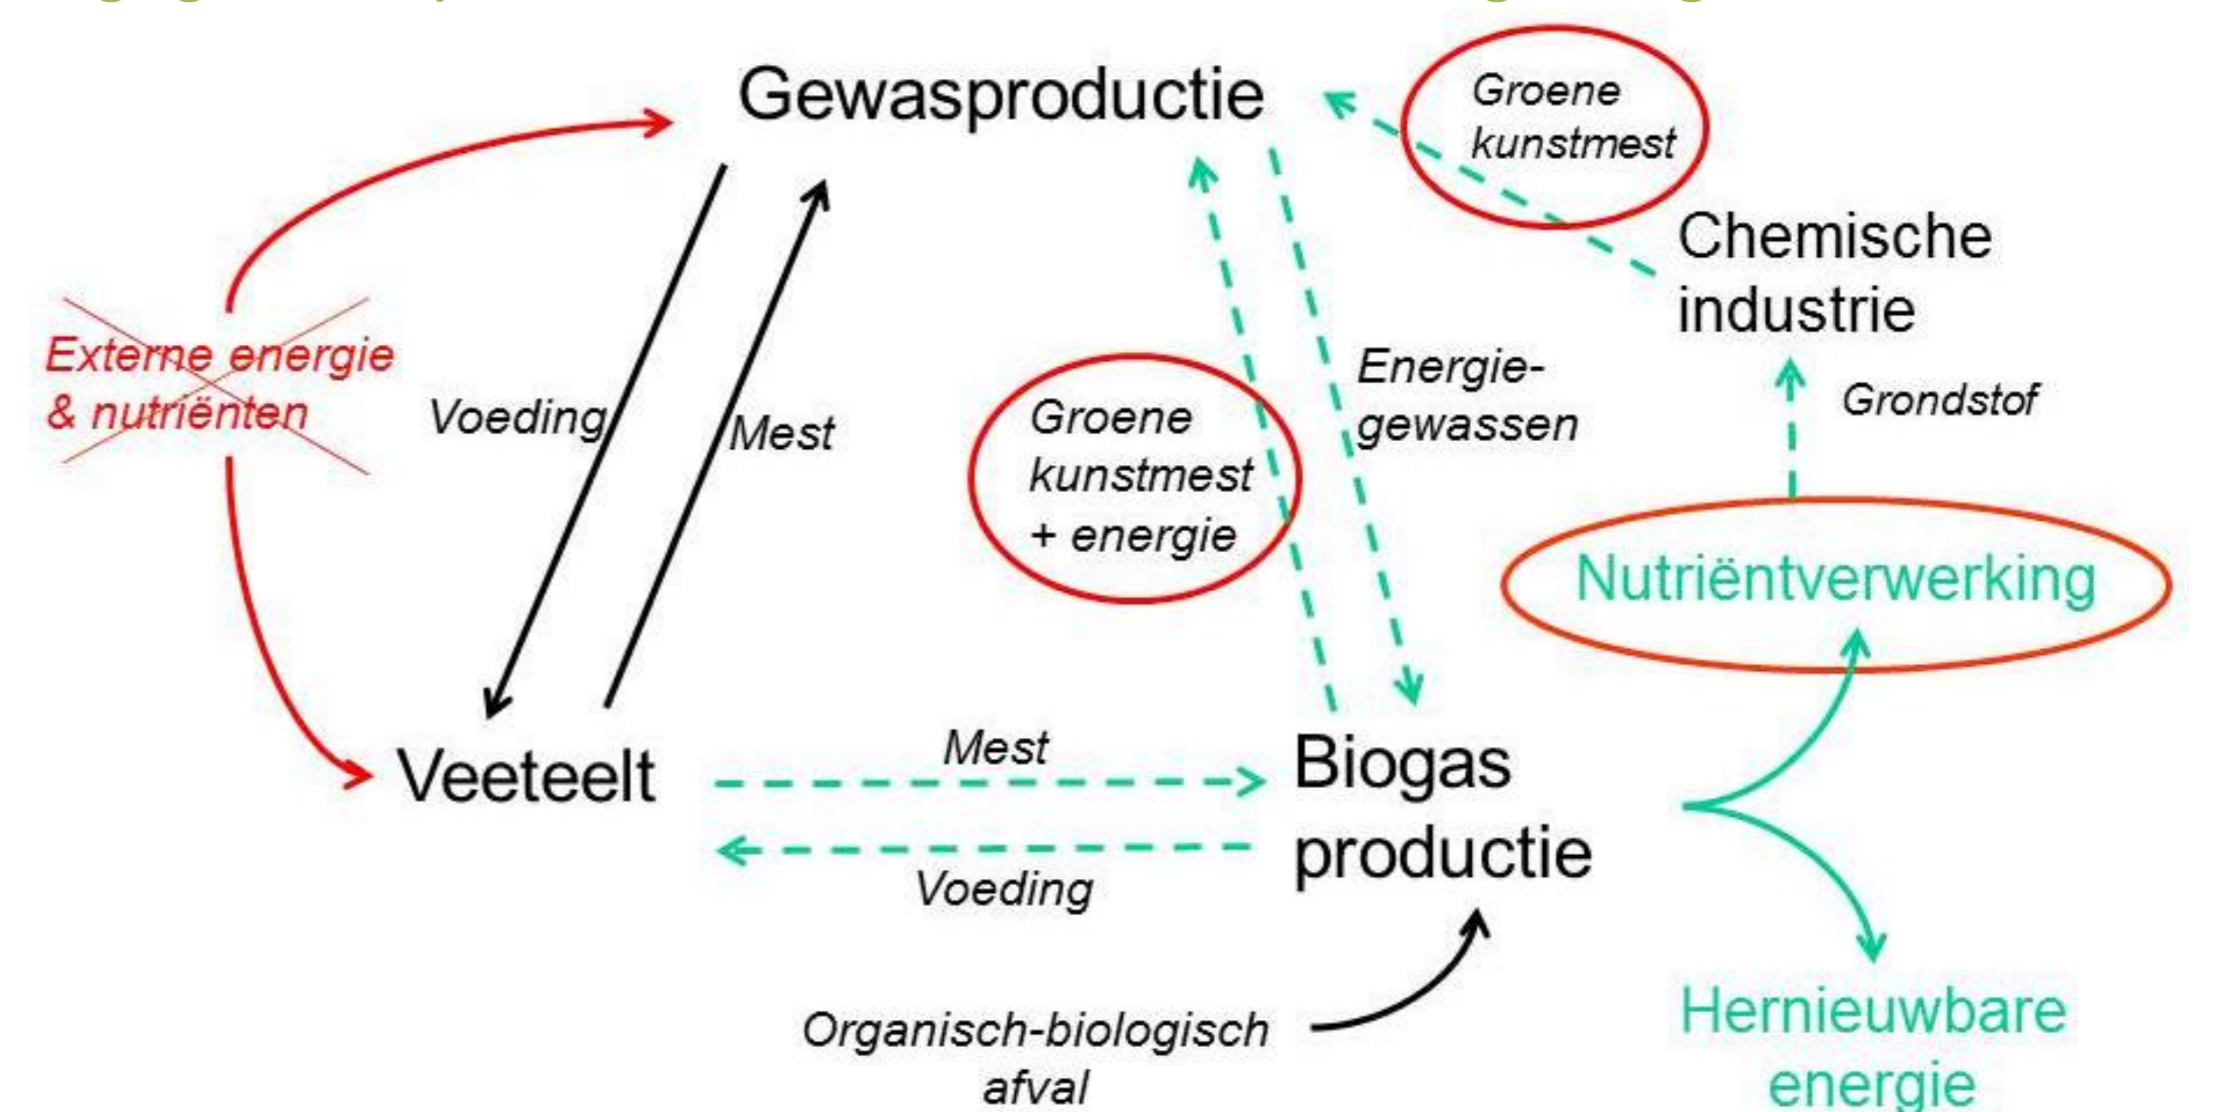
Gewasproductie

Groene kunstmest

Chemische industrie

Externe energie & nutriënten

Voeding

Mest

Groene kunstmest + energie

Energie-gewassen

Grondstof

Nutriëntverwerking

Veeteelt

Mest

Biogas productie

Voeding

Organisch-biologisch afval

Hernieuwbare energie